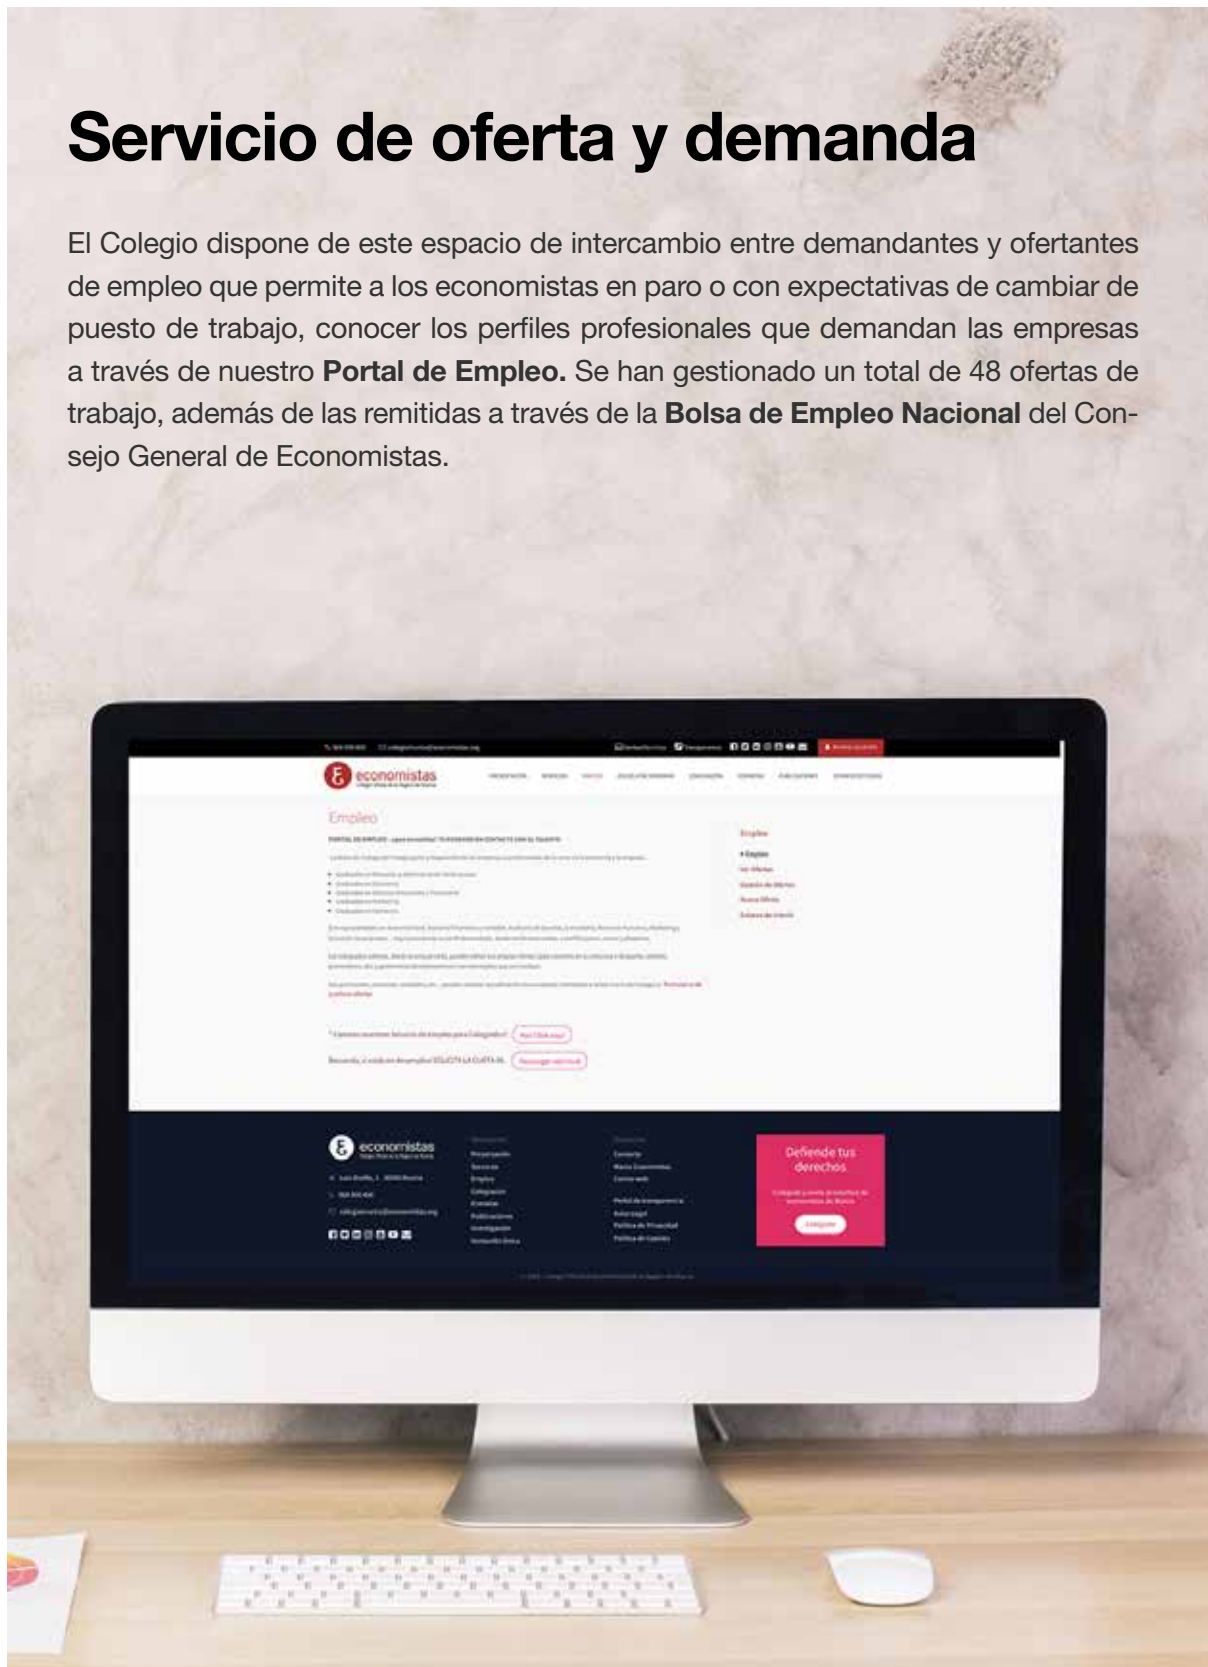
Servicio de oferta y demanda

El Colegio dispone de este espacio de intercambio entre demandantes y ofertantes de empleo que permite a los economistas en paro o con expectativas de cambiar de puesto de trabajo, conocer los perfiles profesionales que demandan las empresas a través de nuestro **Portal de Empleo.** Se han gestionado un total de 48 ofertas de trabajo, además de las remitidas a través de la **Bolsa de Empleo Nacional** del Consejo General de Economistas.

economistas

Empleo

Empleo

economistas

Defiende tus derechos